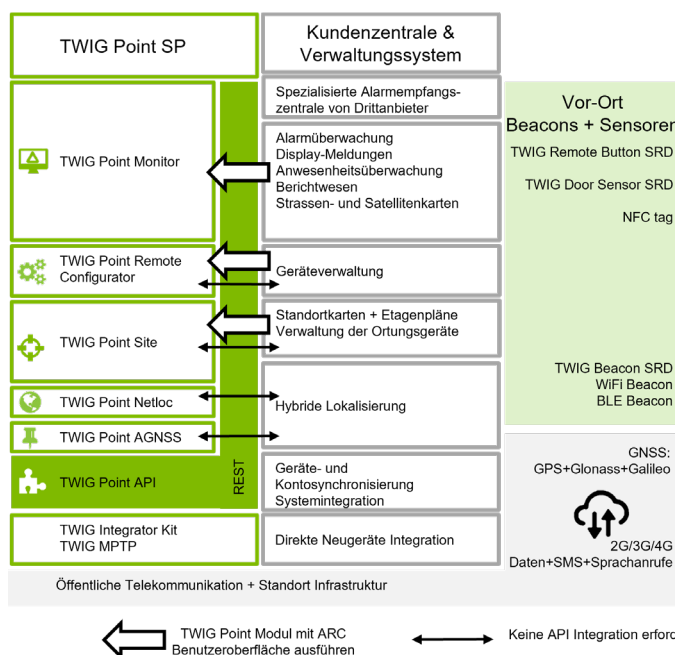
TWIG Point SP

Kundenzentrale & Verwaltungssystem

Spezialisierte Alarmempfangszentrale von Drittanbieter

Vor-Ort Beacons + Sensoren

TWIG Point Monitor

Alarmüberwachung
Display-Meldungen
Anwesenheitsüberwachung
Berichtwesen
Strassen- und Satellitenkarten

TWIG Remote Button SRD

TWIG Door Sensor SRD

NFC tag

TWIG Point Remote Configurator

Geräteverwaltung

TWIG Point Site

Standortkarten + Etagenpläne
Verwaltung der Ortungsgeräte

TWIG Beacon SRD
WiFi Beacon
BLE Beacon

TWIG Point Netloc

Hybride Lokalisierung

TWIG Point AGNSS

GNSS:
GPS+Glonass+Galileo

TWIG Point API

REST

Geräte- und Kontosynchronisierung
Systemintegration

TWIG Integrator Kit
TWIG MPTP

Direkte Neugeräte Integration

2G/3G/4G
Daten+SMS+Sprachanrufe

Öffentliche Telekommunikation + Standort Infrastruktur

TWIG Point Modul mit ARC Benutzeroberfläche ausführen

Keine API Integration erford